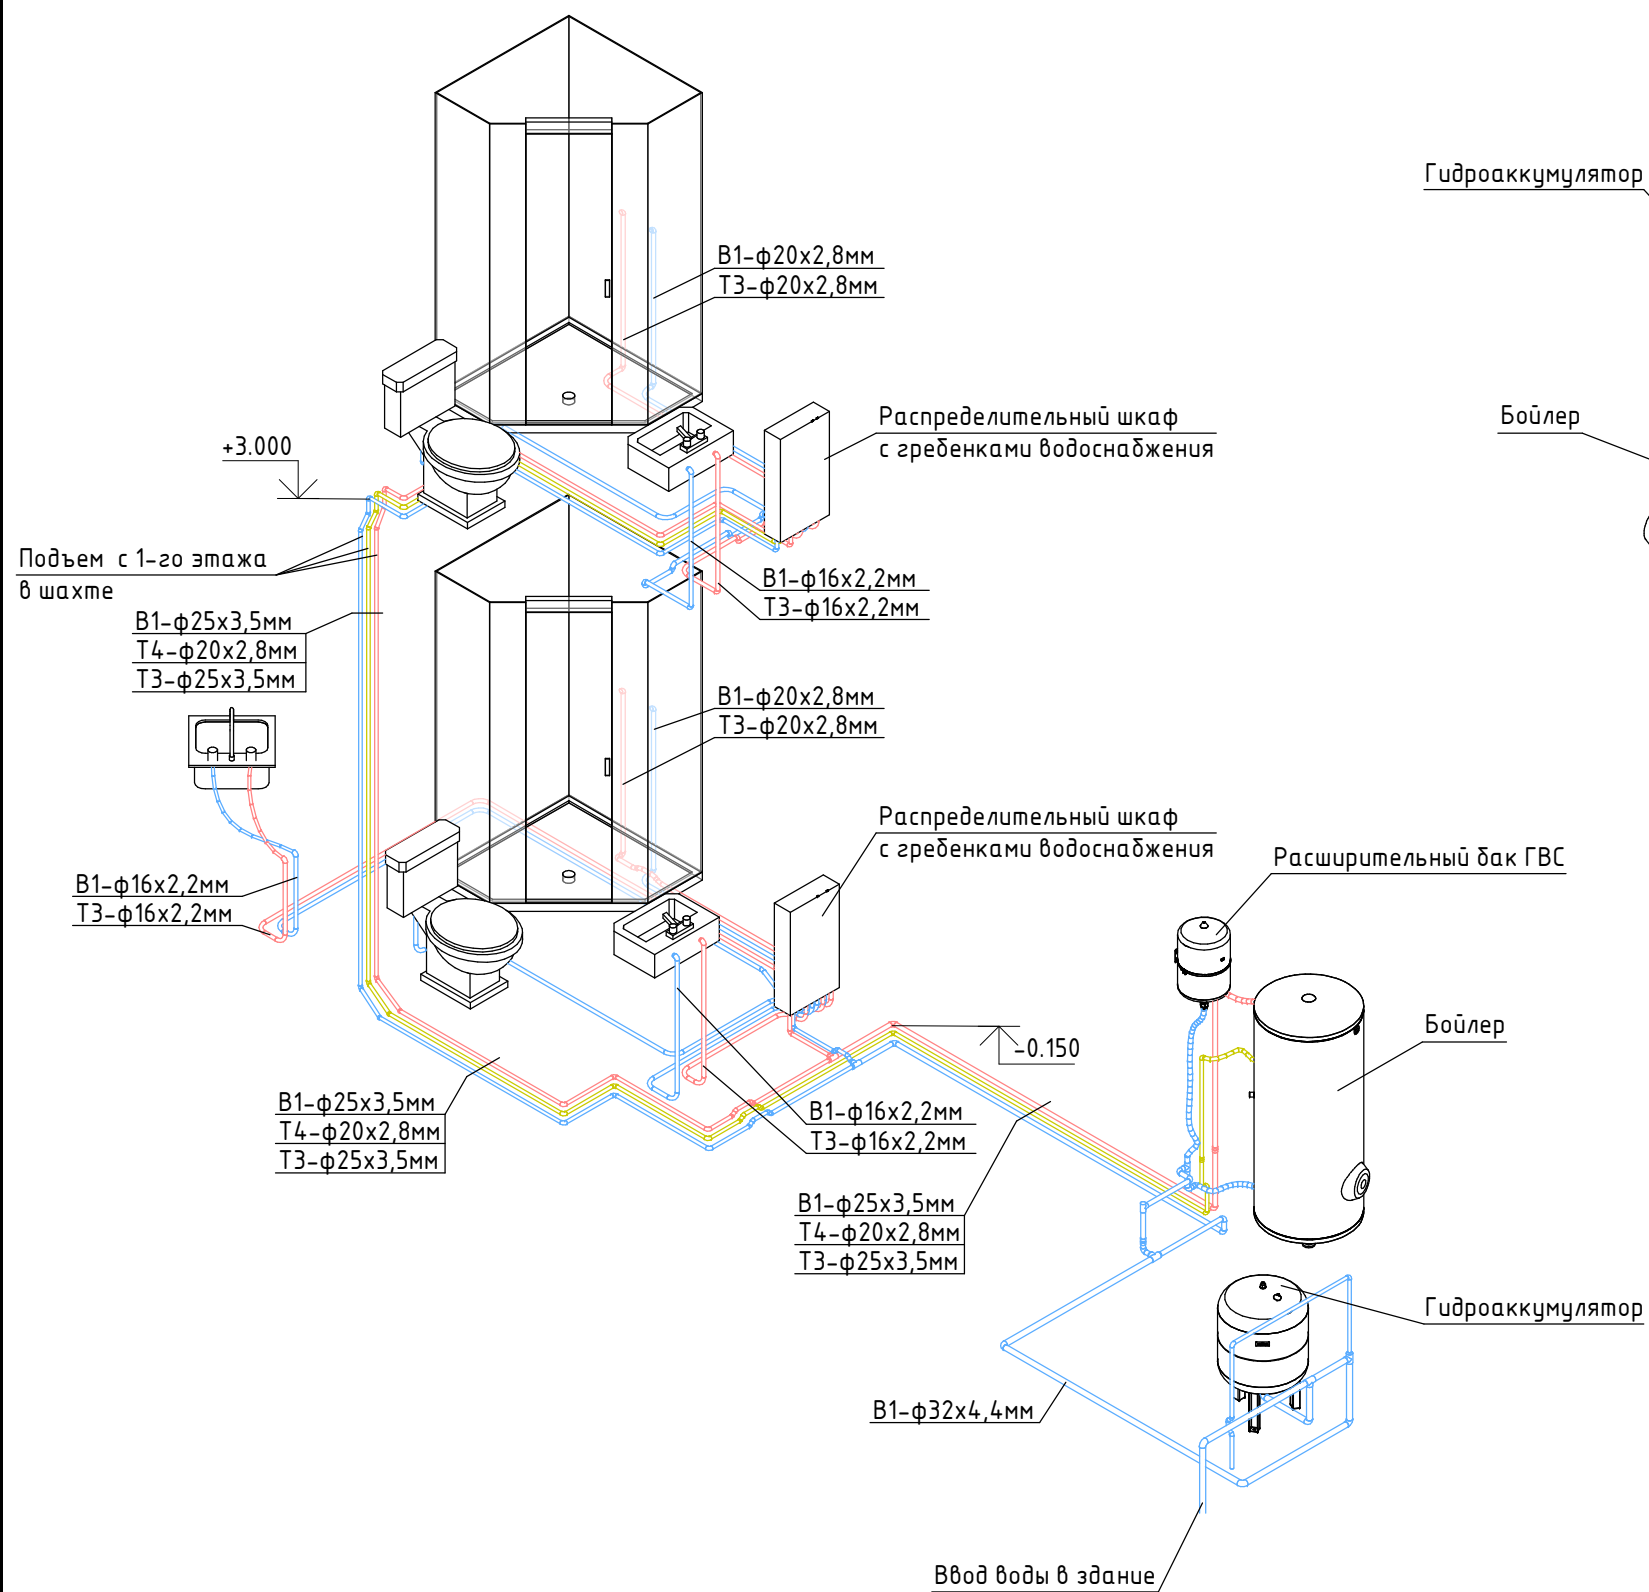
Гидроаккумулятор

Бойлер

В1-ф20х2,8мм
Т3-ф20х2,8мм

Распределительный шкаф
с гребенками водоснабжения

+3.000

Подъем с 1-го этажа
в шахте

В1-ф16х2,2мм
Т3-ф16х2,2мм

В1-ф25х3,5мм
Т4-ф20х2,8мм
Т3-ф25х3,5мм

В1-ф20х2,8мм
Т3-ф20х2,8мм

Распределительный шкаф
с гребенками водоснабжения

Расширительный бак ГВС

В1-ф16х2,2мм
Т3-ф16х2,2мм

Бойлер

-0.150

В1-ф25х3,5мм
Т4-ф20х2,8мм
Т3-ф25х3,5мм

В1-ф16х2,2мм
Т3-ф16х2,2мм

В1-ф25х3,5мм
Т4-ф20х2,8мм
Т3-ф25х3,5мм

Гидроаккумулятор

В1-ф32х4,4мм

Ввод воды в здание